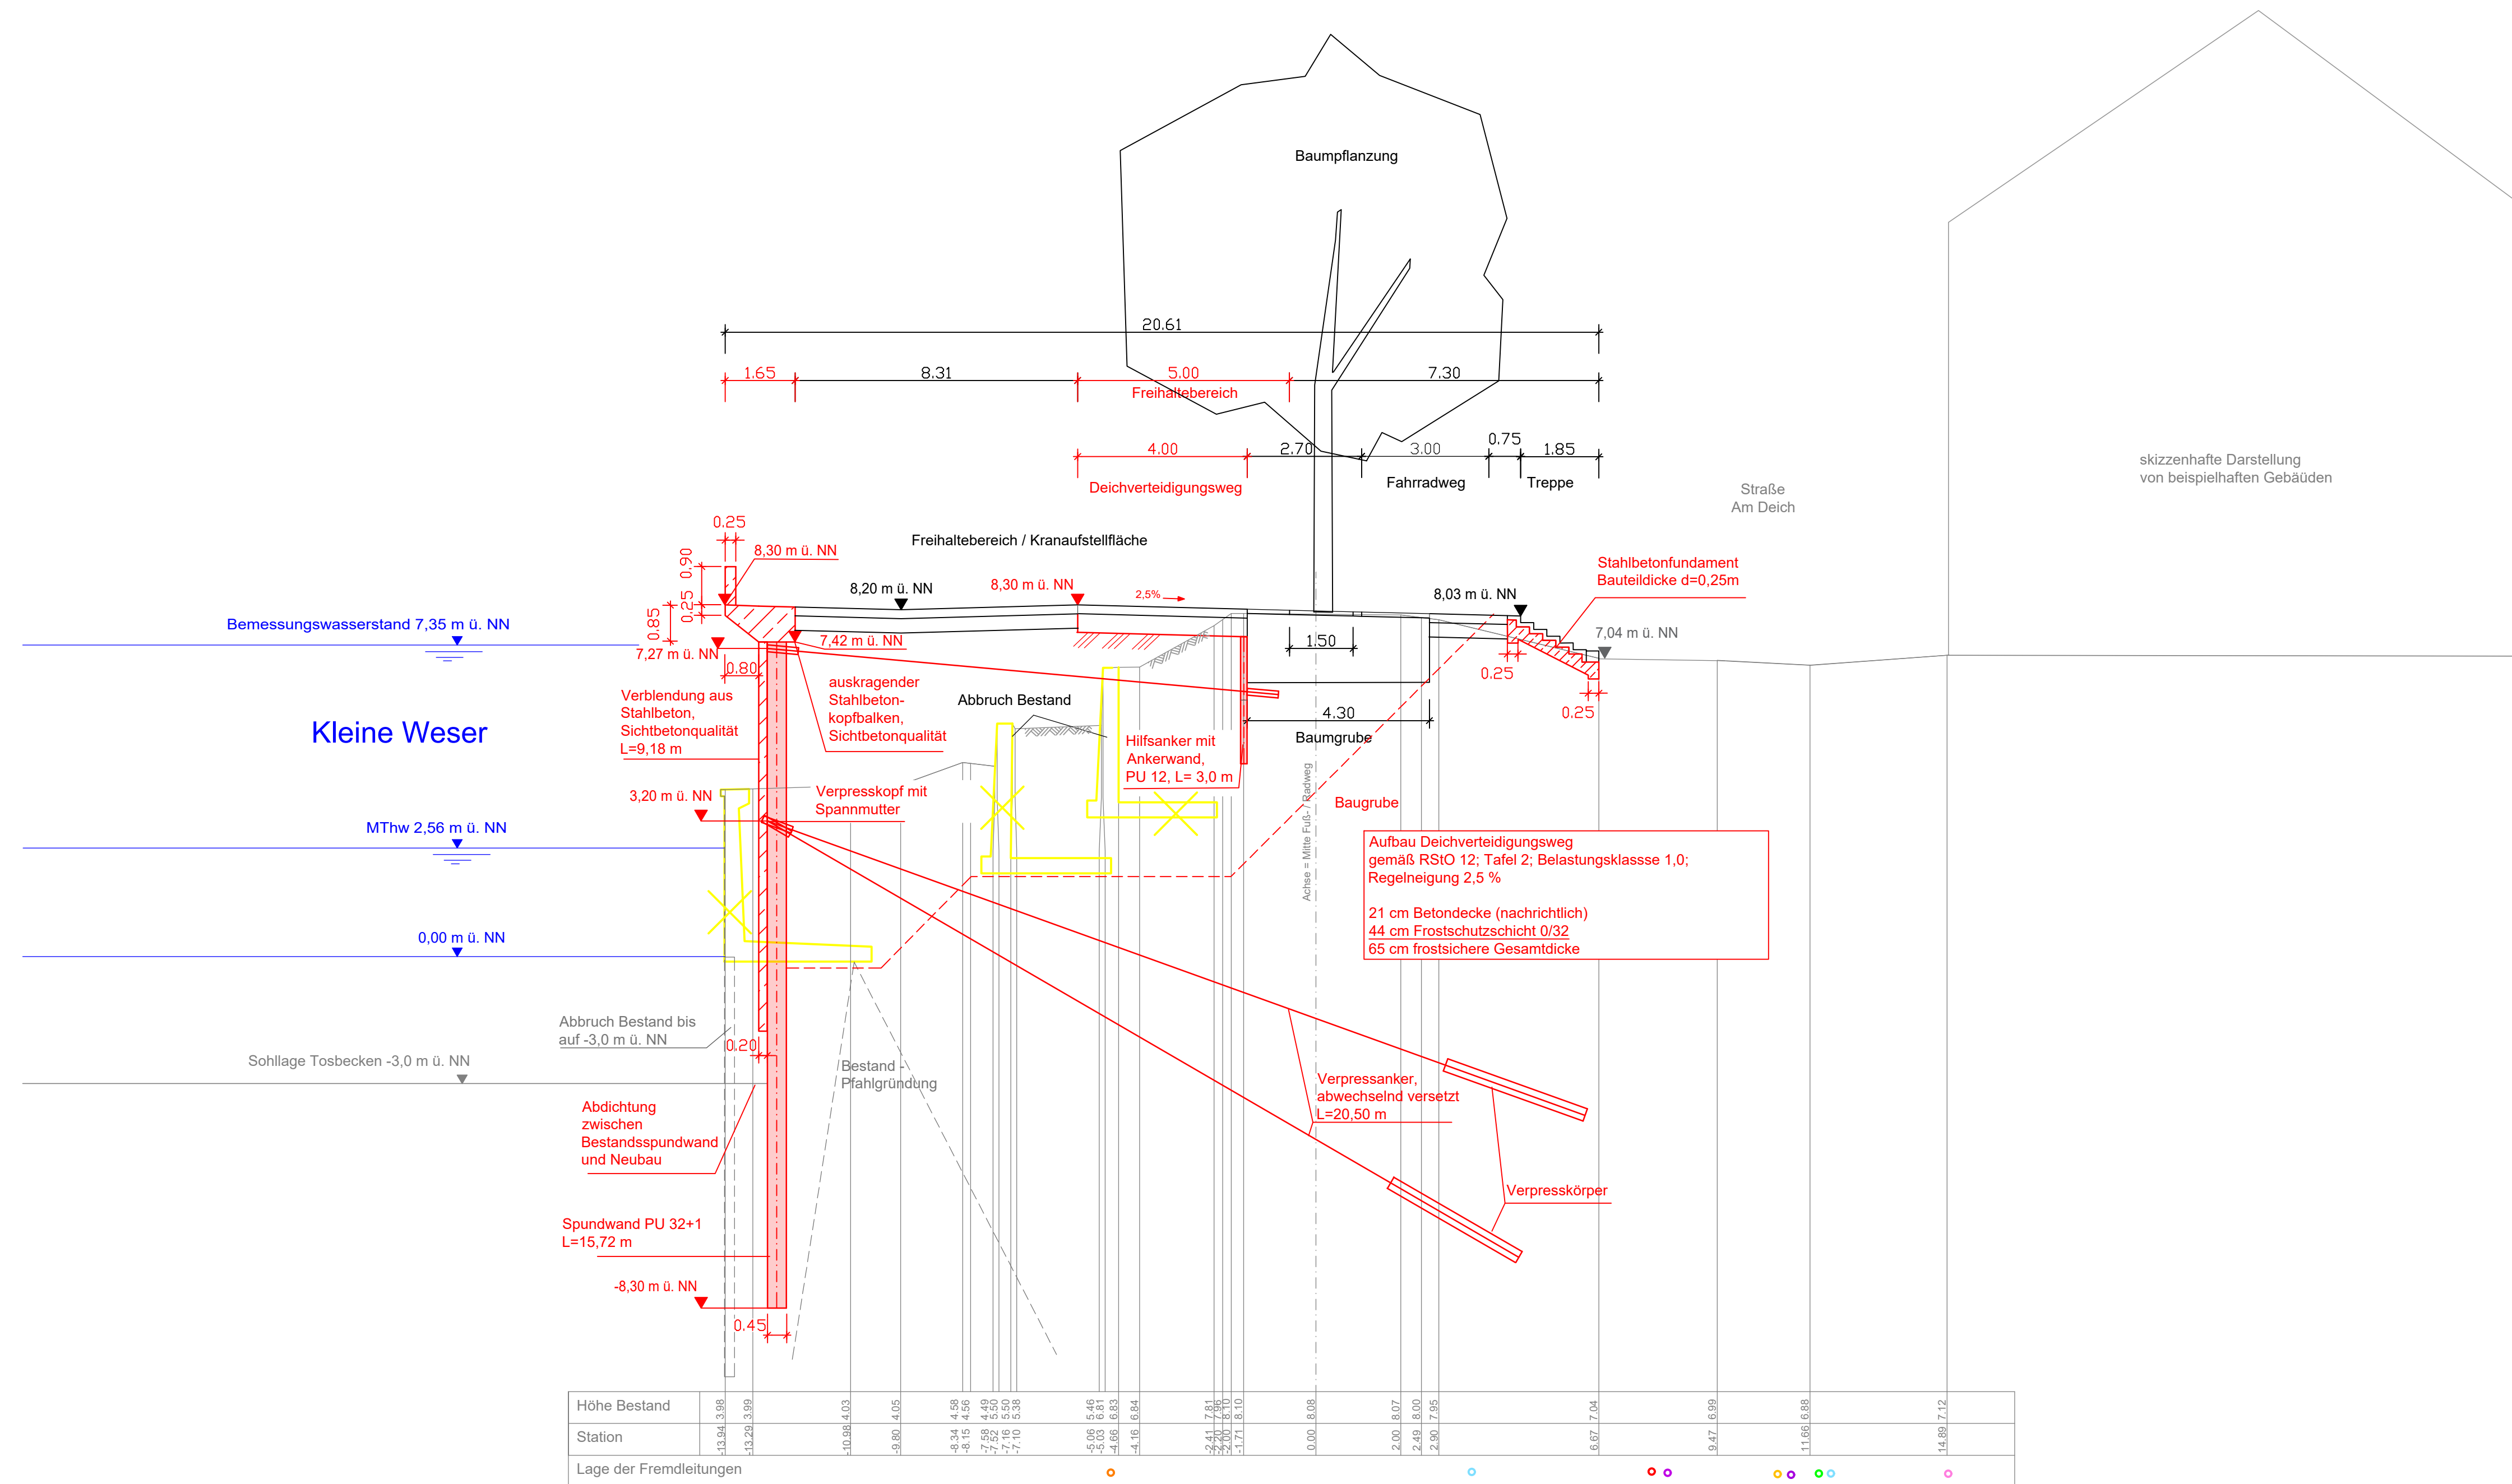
Baumpflanzung

20.61

1.65 8.31 5.00 7.30

Freihaltebereich

4.00 2.70 3.00 0.75 1.85

Deichverteidigungsweg Fahrradweg Treppe

Straße Am Deich

skizzenhafte Darstellung von beispielhaften Gebäuden

0.25

0.90 0.25 0.85

8,30 m ü. NN

Freihaltebereich / Kranaufstellfläche

8,20 m ü. NN 8,30 m ü. NN 2,5%

8,03 m ü. NN

Stahlbetonfundament Bauteildicke d=0,25m

7,04 m ü. NN

Bemessungswasserstand 7,35 m ü. NN

7,27 m ü. NN

7,42 m ü. NN

0.80

1.50

0.25

0.25

Kleine Weser

Verblendung aus Stahlbeton, Sichtbetonqualität L=9,18 m

auskragender Stahlbeton-kopfbalken, Sichtbetonqualität

Abbruch Bestand

Hilfsanker mit Ankerwand, PU 12, L= 3,0 m

4.30

Baumgrube

3,20 m ü. NN

Verpresskopf mit Spannmutter

Achse = Mitte Fuß-/ Radweg

Baugrube

MThw 2,56 m ü. NN

Aufbau Deichverteidigungsweg gemäß RStO 12; Tafel 2; Belastungsklasse 1,0; Regelneigung 2,5 %

21 cm Betondecke (nachrichtlich)
44 cm Frostschutzschicht 0/32
65 cm frostsichere Gesamtdicke

0,00 m ü. NN

Abbruch Bestand bis auf -3,0 m ü. NN

0.20

Sohllage Tosbecken -3,0 m ü. NN

Bestand - Pfahlgründung

Verpressanker, abwechselnd versetzt L=20,50 m

Abdichtung zwischen Bestandsspundwand und Neubau

Verpresskörper

Spundwand PU 32+1 L=15,72 m

-8,30 m ü. NN

0.45

| Höhe Bestand | 3.98 | 3.99 | 4.03 | 4.05 | 4.58 4.56 | 4.49 5.50 5.50 5.38 | 5.46 6.81 6.83 | 6.84 | 7.81 7.96 8.10 8.10 | 8.08 | 8.07 | 8.00 | 7.95 | 7.04 | 6.99 | 6.88 | 7.12 |
|---|---|---|---|---|---|---|---|---|---|---|---|---|---|---|---|---|---|
| Station | -13.94 | -13.29 | -10.98 | -9.80 | -8.34 -8.15 | -7.58 -7.52 -7.16 -7.10 | -5.06 -5.03 -4.66 | -4.16 | -2.41 -2.20 -2.00 -1.71 | 0.00 | 2.00 | 2.49 | 2.90 | 6.67 | 9.47 | 11.66 | 14.89 |
| Lage der Fremdleitungen | | | | | | | | | | | | | | | | | |